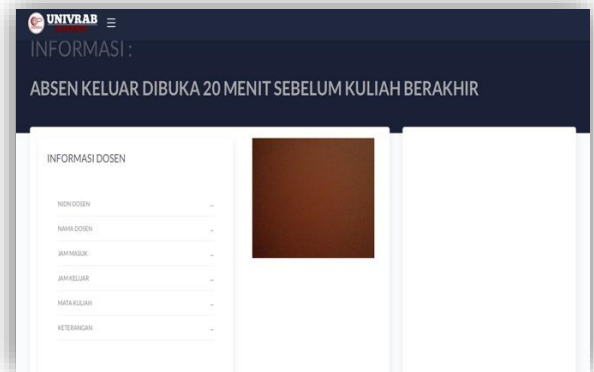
UNIVRAB

INFORMASI :

ABSEN KELUAR DIBUKA 20 MENIT SEBELUM KULIAH BERAKHIR

INFORMASI DOSEN

| | |
|---|---|
| NIDN DOSEN | .. |
| NAMA DOSEN | .. |
| JAM MASUK | .. |
| JAM KELUAR | .. |
| MATA KULIAH | .. |
| KETERANGAN | .. |